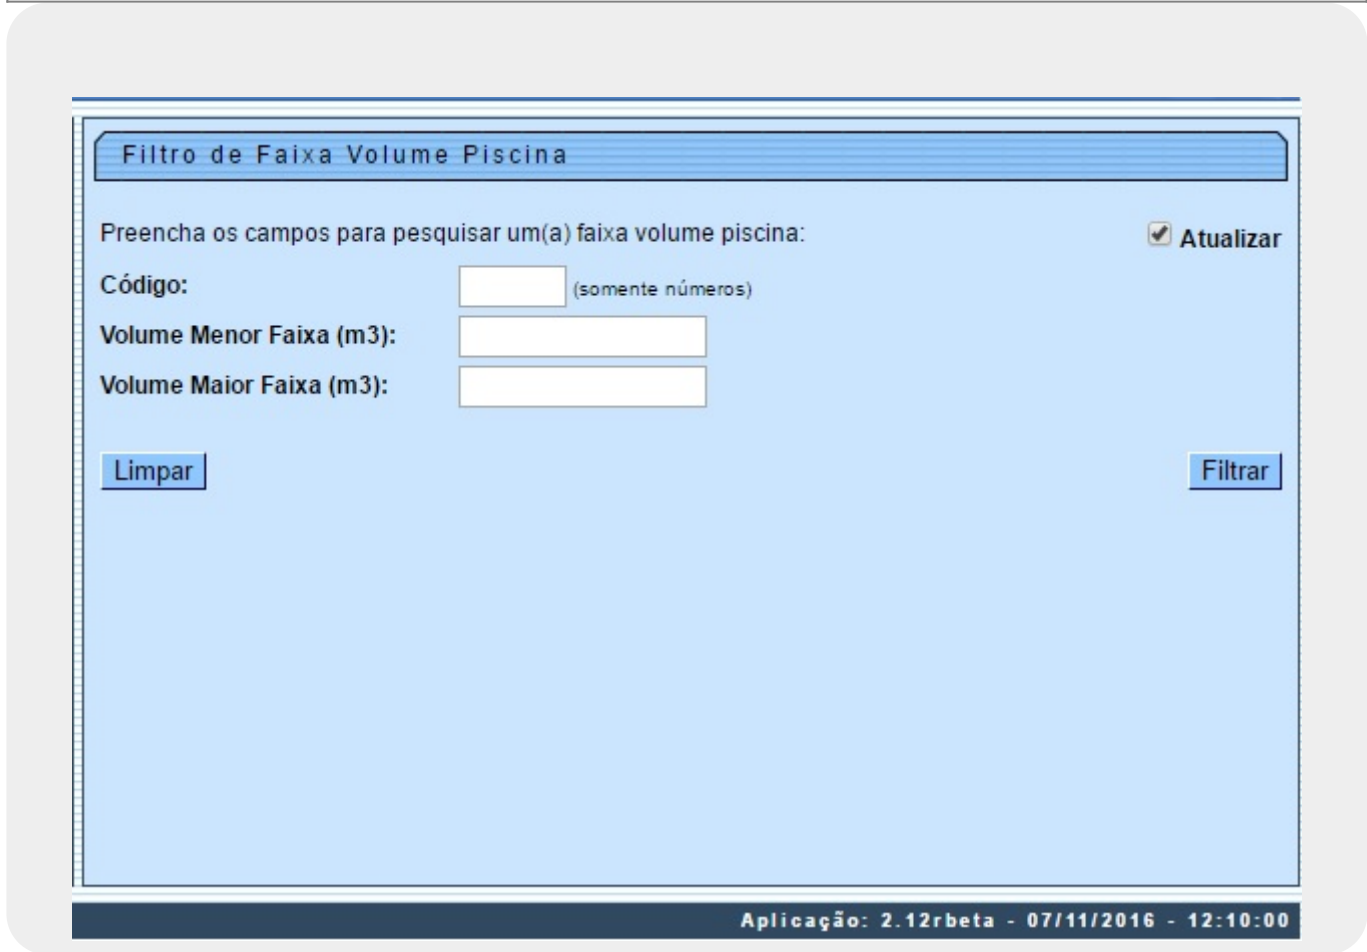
Filtro de Faixa Volume Piscina

Preencha os campos para pesquisar um(a) faixa volume piscina:

Atualizar

Código: (somente números)

Volume Menor Faixa (m3):

Volume Maior Faixa (m3):

Limpar

Filtrar

Aplicação: 2.12rbeta - 07/11/2016 - 12:10:00